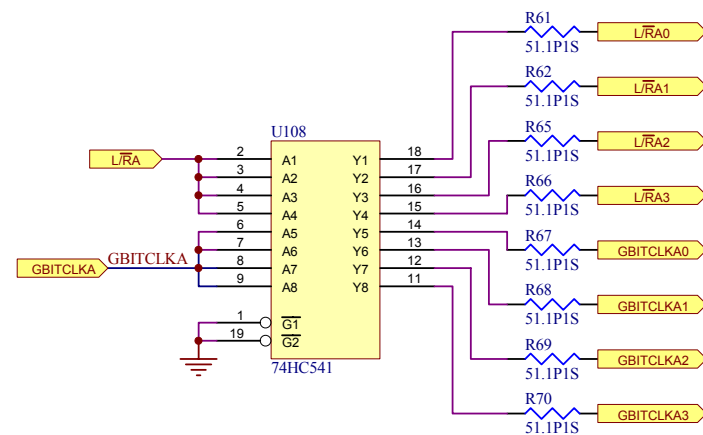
R61
51.1P1S
$L/\overline{RA}0$

R62
51.1P1S
$L/\overline{RA}1$

U108

R65
51.1P1S
$L/\overline{RA}2$

$L/\overline{RA}$

R66
51.1P1S
$L/\overline{RA}3$

R67
51.1P1S
GBITCLKA0

GBITCLKA
GBITCLKA

R68
51.1P1S
GBITCLKA1

R69
51.1P1S
GBITCLKA2

R70
51.1P1S
GBITCLKA3

| | | | |
|---|---|---|---|
| 2 | A1 | Y1 | 18 |
| 3 | A2 | Y2 | 17 |
| 4 | A3 | Y3 | 16 |
| 5 | A4 | Y4 | 15 |
| 6 | A5 | Y5 | 14 |
| 7 | A6 | Y6 | 13 |
| 8 | A7 | Y7 | 12 |
| 9 | A8 | Y8 | 11 |

1 $\overline{G1}$
19 $\overline{G2}$

74HC541